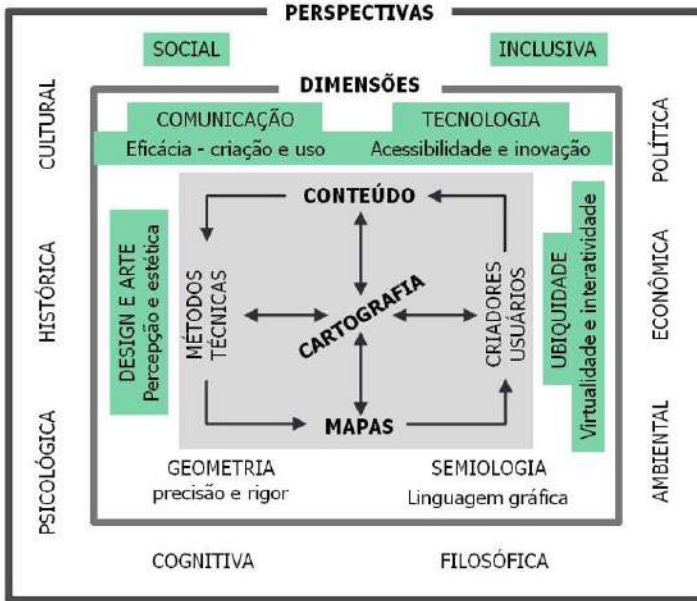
PERSPECTIVAS

SOCIAL

INCLUSIVA

CULTURAL

HISTÓRICA

PSICOLÓGICA

POLÍTICA

ECONÔMICA

AMBIENTAL

DIMENSÕES

COMUNICAÇÃO
Eficácia - criação e uso

TECNOLOGIA
Acessibilidade e inovação

DESIGN E ARTE
Percepção e estética

UBIQUIDADE
Virtualidade e interatividade

CONTEÚDO

MÉTODOS
TÉCNICAS

CARTOGRAFIA

CRIADORES
USUÁRIOS

MAPAS

GEOMETRIA
precisão e rigor

SEMIOLOGIA
Linguagem gráfica

COGNITIVA

FILOSÓFICA